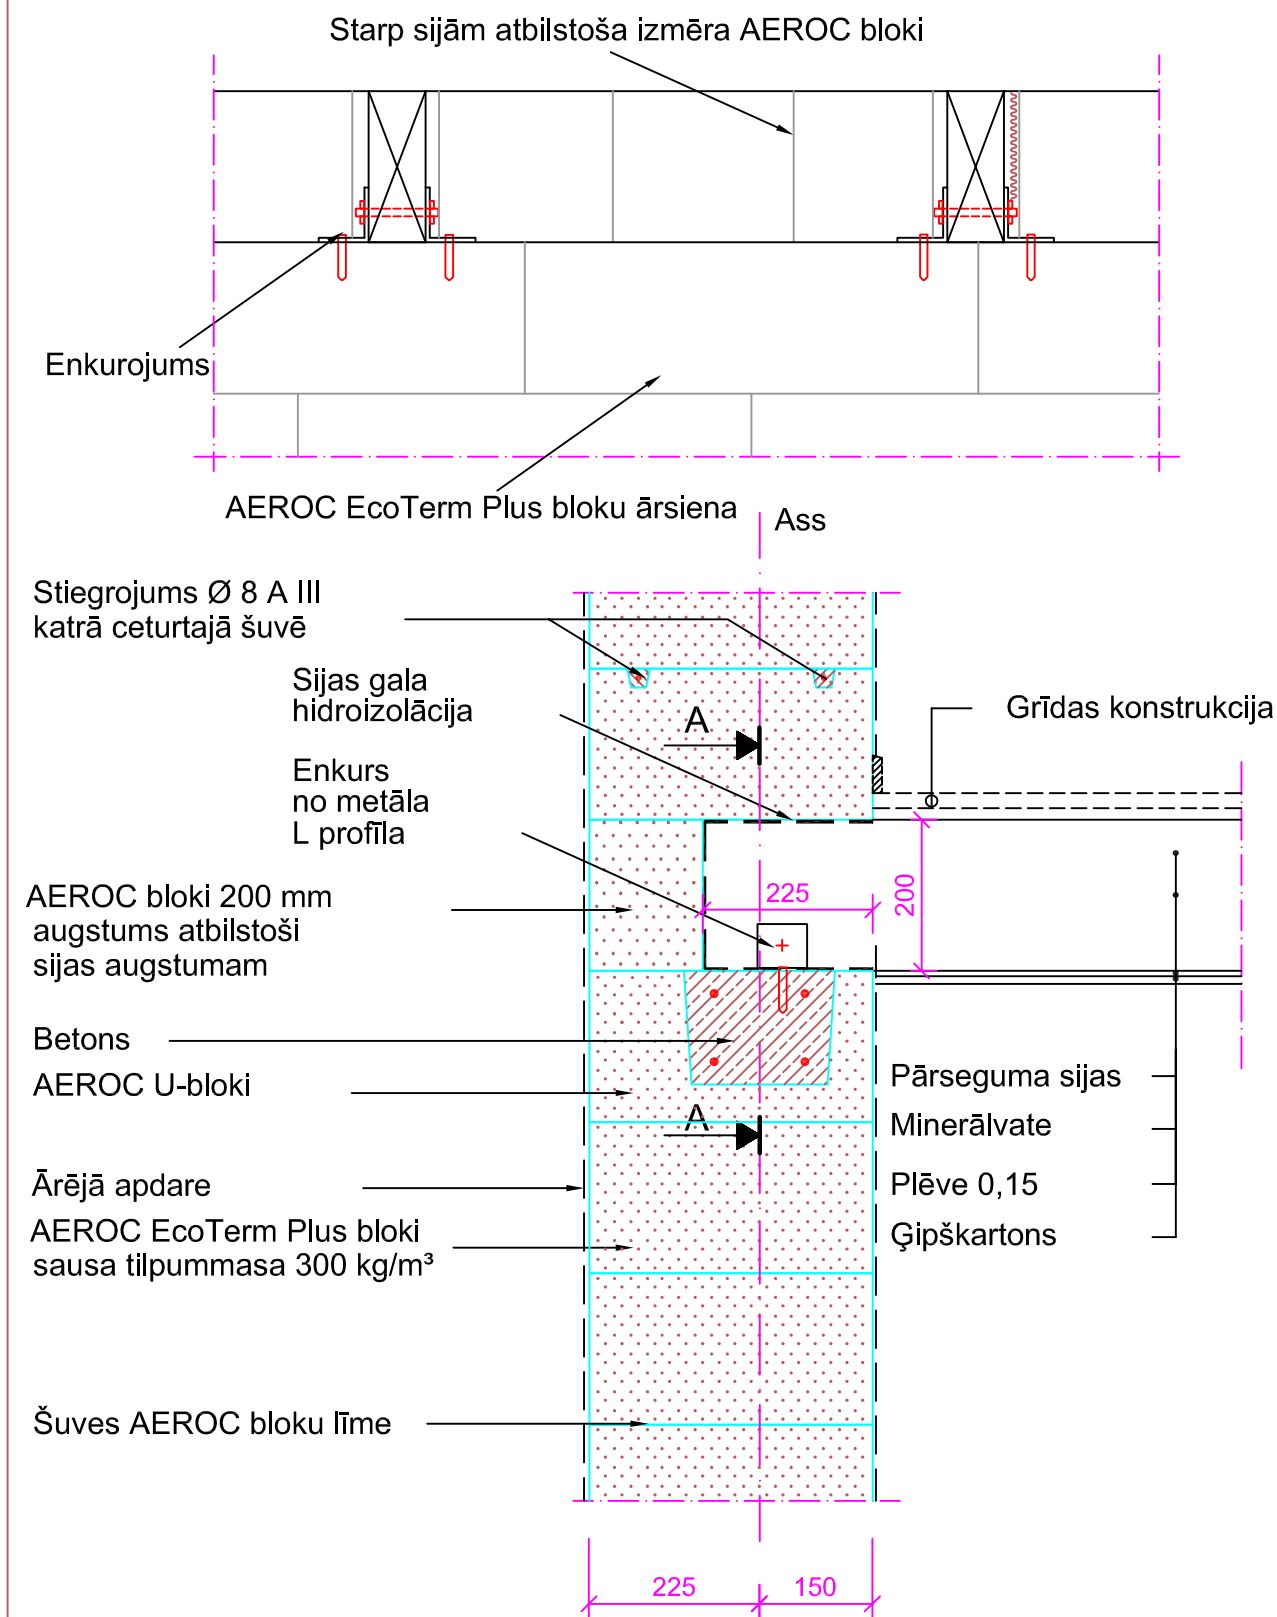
Starp sijām atbilstoša izmēra AEROC bloki

Enkurojums

AEROC EcoTerm Plus bloku ārsiena

Ass

Stiegrojums Ø 8 A III
katrā ceturtajā šuvē

Sijas gala
hidroizolācija

Grīdas konstrukcija

Enkurs
no metāla
L profila

A

225

200

AEROC bloki 200 mm
augstums atbilstoši
sijas augstumam

Betons

AEROC U-bloki

A

Pārseguma sijas

Minerālvate

Plēve 0,15

Ārējā apdare

Ģipškartons

AEROC EcoTerm Plus bloki
sausa tilpummasa 300 kg/m³

Šuves AEROC bloku līme

225

150